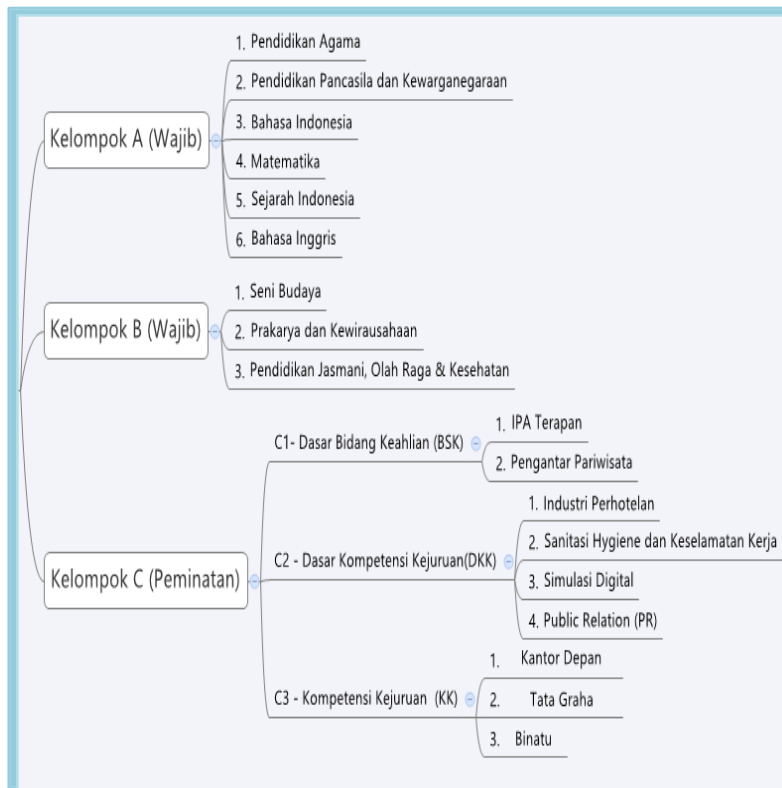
Kelompok A (Wajib)

1. Pendidikan Agama
2. Pendidikan Pancasila dan Kewarganegaraan
3. Bahasa Indonesia
4. Matematika
5. Sejarah Indonesia
6. Bahasa Inggris

Kelompok B (Wajib)

1. Seni Budaya
2. Prakarya dan Kewirausahaan
3. Pendidikan Jasmani, Olah Raga & Kesehatan

Kelompok C (Peminatan)

C1- Dasar Bidang Keahlian (BSK)

1. IPA Terapan
2. Pengantar Pariwisata

C2 - Dasar Kompetensi Kejuruan(DKK)

1. Industri Perhotelan
2. Sanitasi Hygiene dan Keselamatan Kerja
3. Simulasi Digital
4. Public Relation (PR)

C3 - Kompetensi Kejuruan (KK)

1. Kantor Depan
2. Tata Graha
3. Binatu